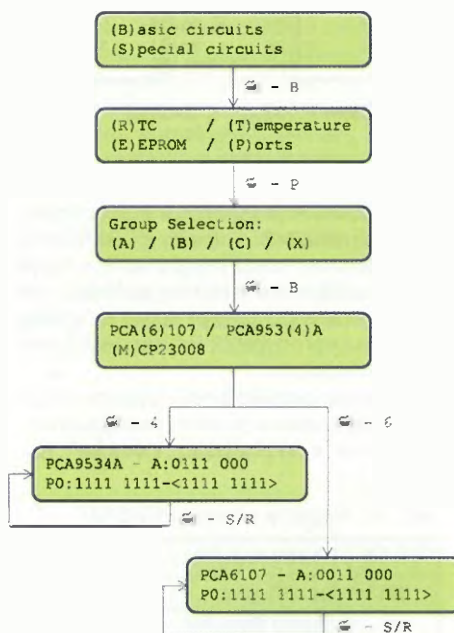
(B)asic circuits
(S)pecial circuits

- B

(R)TC / (T)emperature
(E)EPROM / (P)orts

- P

Group Selection:
(A) / (B) / (C) / (X)

- B

PCA(6)107 / PCA953(4)A
(M)CP23008

- 4

- 6

PCA9534A - A:0111 000
P0:1111 1111-<1111 1111>

- S/R

PCA6107 - A:0011 000
P0:1111 1111-<1111 1111>

- S/R